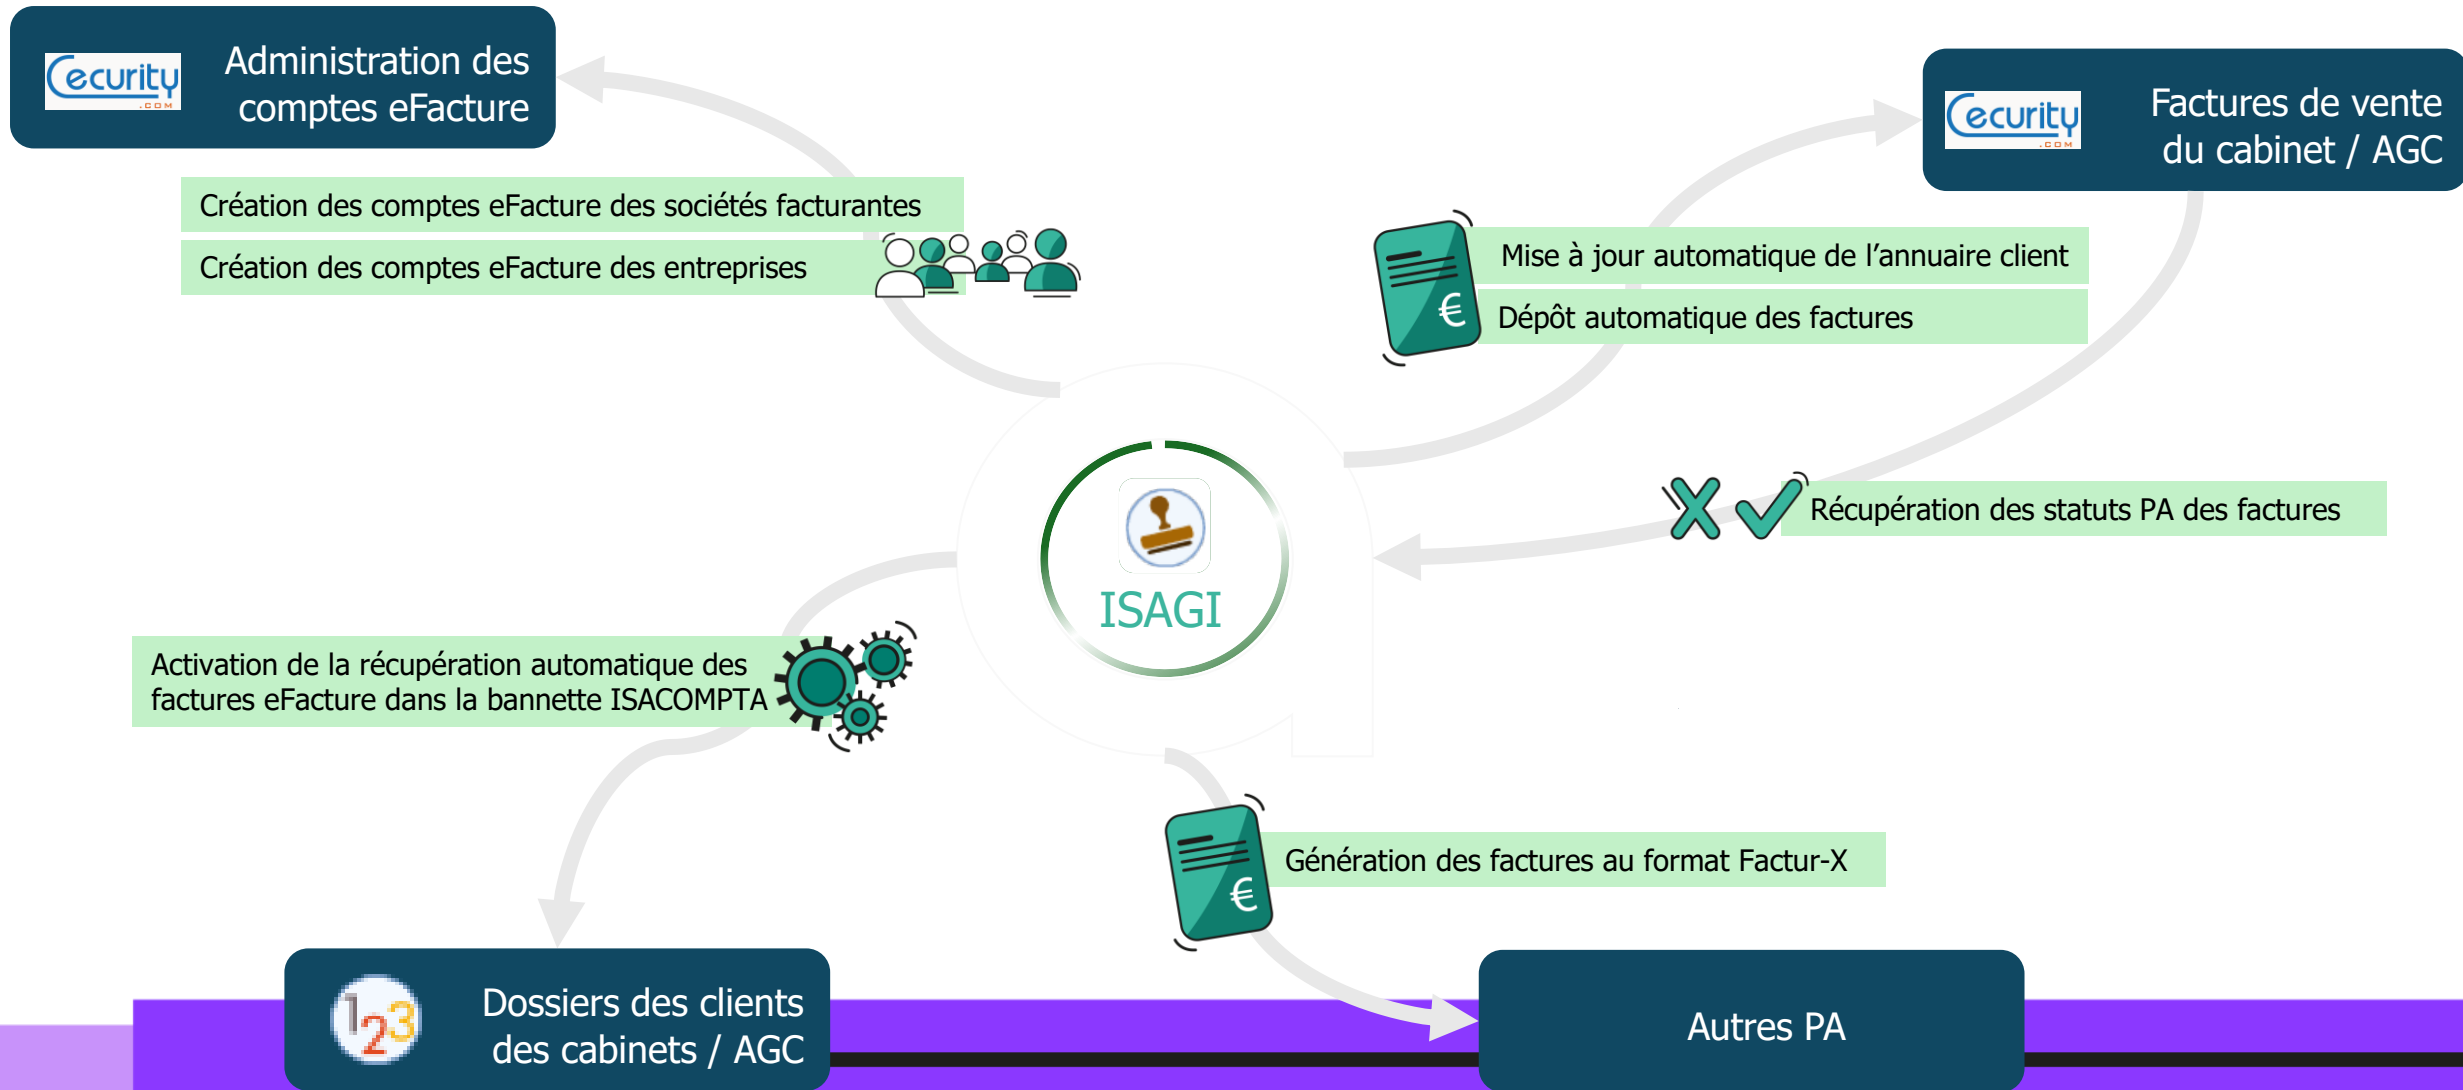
Cecurity .COM

Administration des comptes eFacture

Création des comptes eFacture des sociétés facturantes

Création des comptes eFacture des entreprises

Cecurity .COM

Factures de vente du cabinet / AGC

Mise à jour automatique de l'annuaire client

Dépôt automatique des factures

Récupération des statuts PA des factures

ISAGI

Activation de la récupération automatique des factures eFacture dans la bannette ISACOMPTA

Génération des factures au format Factur-X

123

Dossiers des clients des cabinets / AGC

Autres PA